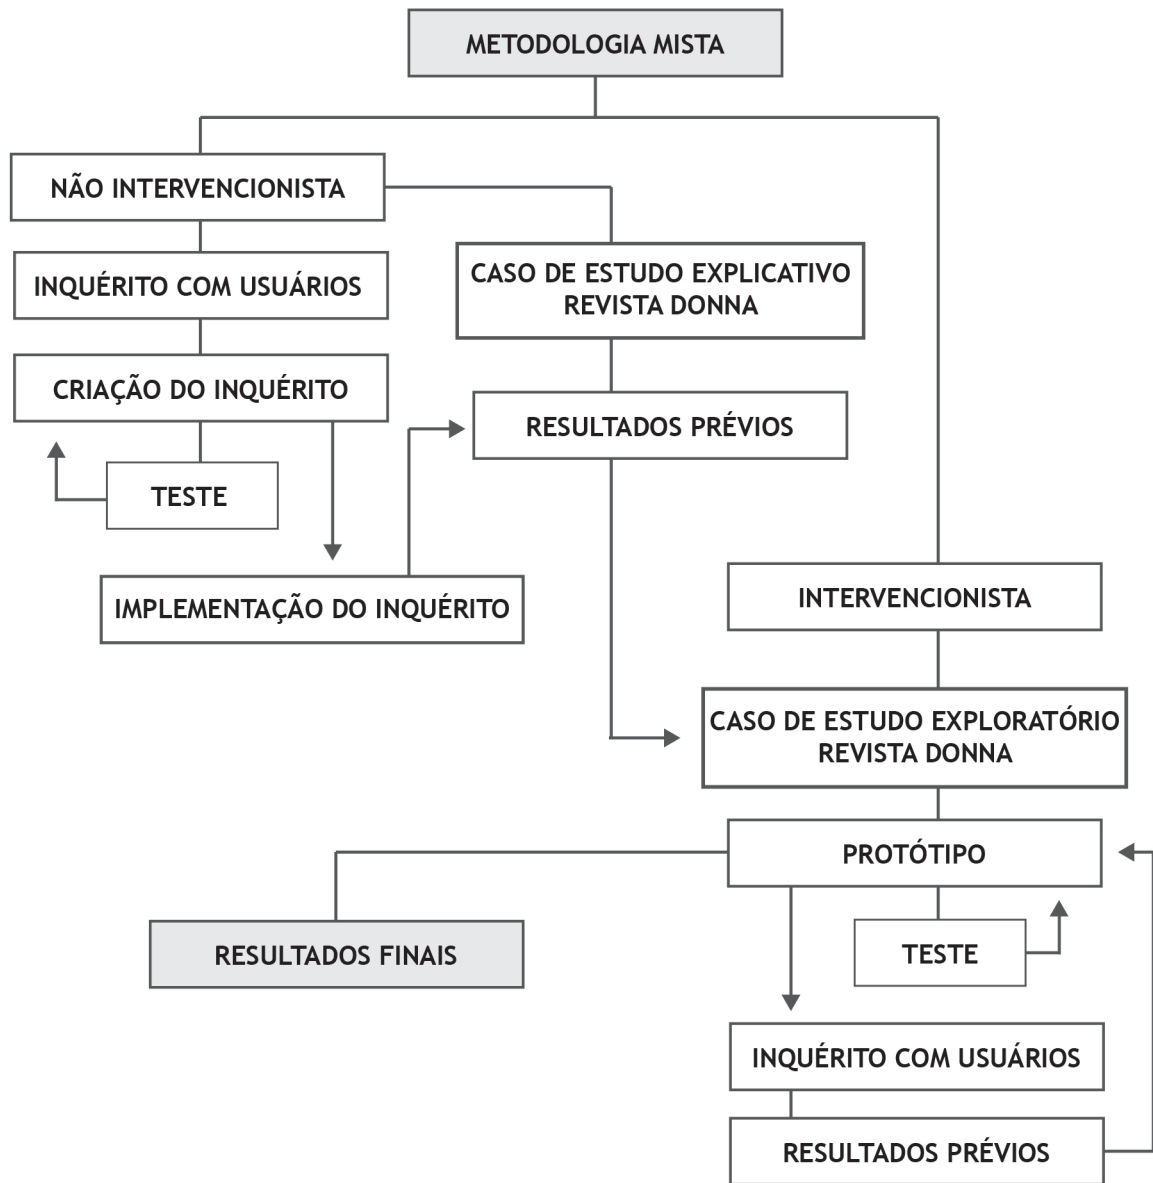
METODOLOGIA MISTA

NÃO INTERVENCIONISTA

INQUÉRITO COM USUÁRIOS

CRIAÇÃO DO INQUÉRITO

TESTE

IMPLEMENTAÇÃO DO INQUÉRITO

CASO DE ESTUDO EXPLICATIVO REVISTA DONNA

RESULTADOS PRÉVIOS

INTERVENCIONISTA

CASO DE ESTUDO EXPLORATÓRIO REVISTA DONNA

PROTÓTIPO

RESULTADOS FINAIS

TESTE

INQUÉRITO COM USUÁRIOS

RESULTADOS PRÉVIOS